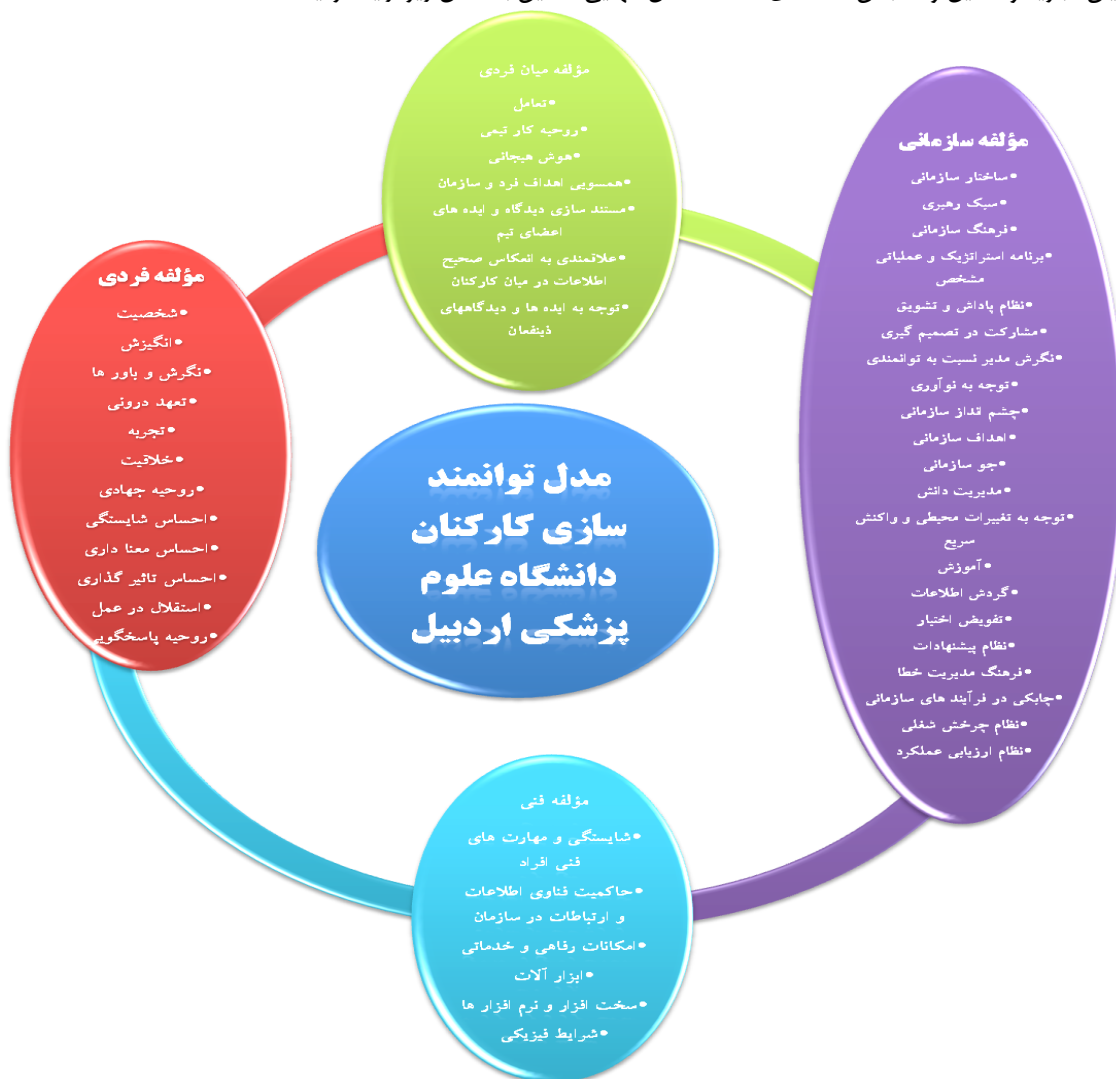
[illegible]

مؤلفه میان فردی
•تعامل
•روحیه کار تیمی
•هوش هیجانی
•همسویی اهداف فرد و سازمان
•مستند سازی دیدگاه و ایده های اعضای تیم
•علاقمندی به انعکاس صحیح اطلاعات در میان کارکنان
•توجه به ایده ها و دیدگاههای ذینفعان

مؤلفه سازمانی
•ساختار سازمانی
•سبک رهبری
•فرهنگ سازمانی
•برنامه استراتژیک و عملیاتی مشخص
•نظام پاداش و تشویق
•مشارکت در تصمیم گیری
•نگرش مدیر نسبت به توانمندی
•توجه به نوآوری
•چشم انداز سازمانی
•اهداف سازمانی
•جو سازمانی
•مدیریت دانش
•توجه به تغییرات محیطی و واکنش سریع
•آموزش
•گردش اطلاعات
•تفویض اختیار
•نظام پیشنهادات
•فرهنگ مدیریت خطا
•چابکی در فرآیند های سازمانی
•نظام چرخش شغلی
•نظام ارزیابی عملکرد

مؤلفه فردی
•شخصیت
•انگیزش
•نگرش و باور ها
•تعهد درونی
•تجربه
•خلاقیت
•روحیه جهادی
•احساس شایستگی
•احساس معنا داری
•احساس تاثیر گذاری
•استقلال در عمل
•روحیه پاسخگویی

مدل توانمند سازی کارکنان دانشگاه علوم پزشکی اردبیل

مؤلفه فنی
•شایستگی و مهارت های فنی افراد
•حاکمیت فناوی اطلاعات و ارتباطات در سازمان
•امکانات رفاهی و خدماتی
•ابزار آلات
•سخت افزار و نرم افزار ها
•شرایط فیزیکی